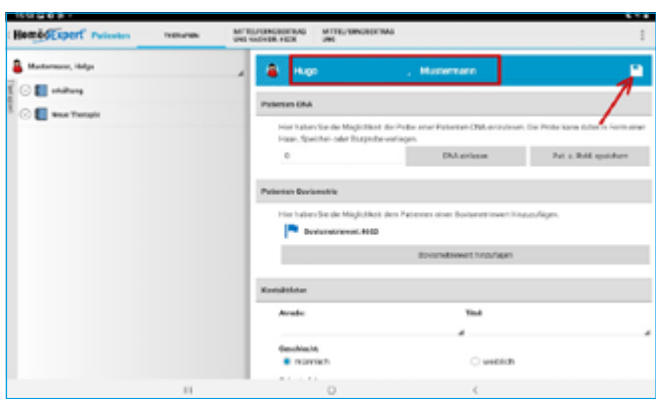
HoméoExpert Patienten

Testpatient

MITTELFINDUNGSBEITRAG UND NACHER. HEDE

MITTELFINDUNGSBEITRAG UND

Mustermann, Helga

Erhaltung

Neue Therapie

Hugo

Mustermann

Patienten DNA

Hier haben Sie die Möglichkeit die Probe einer Patienten-DNA einzulesen. Die Probe kann daher in Form einer Haar-, Speichel- oder Blutprobe vorliegen.

0

DNA einlesen

Pat. z. Bild. speichern

Patienten Bovismetrie

Hier haben Sie die Möglichkeit dem Patienten einen Bovismetriewert hinzuzufügen.

Bovismetriewert: 8400

Bovismetriewert hinzufügen

Kontaktdaten

Anrede

Titel

Geschlecht

männlich

weiblich